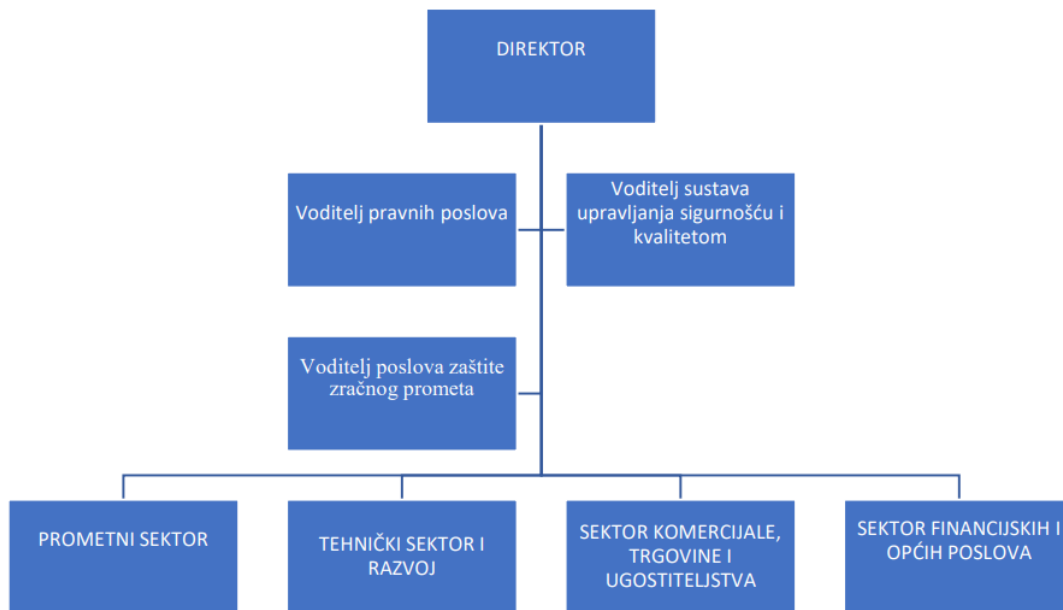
DIREKTOR

Voditelj pravnih poslova

Voditelj sustava upravljanja sigurnošću i kvalitetom

Voditelj poslova zaštite zračnog prometa

PROMETNI SEKTOR

TEHNIČKI SEKTOR I RAZVOJ

SEKTOR KOMERCIJALE, TRGOVINE I UGOSTITELJSTVA

SEKTOR FINANCIJSKIH I OPĆIH POSLOVA